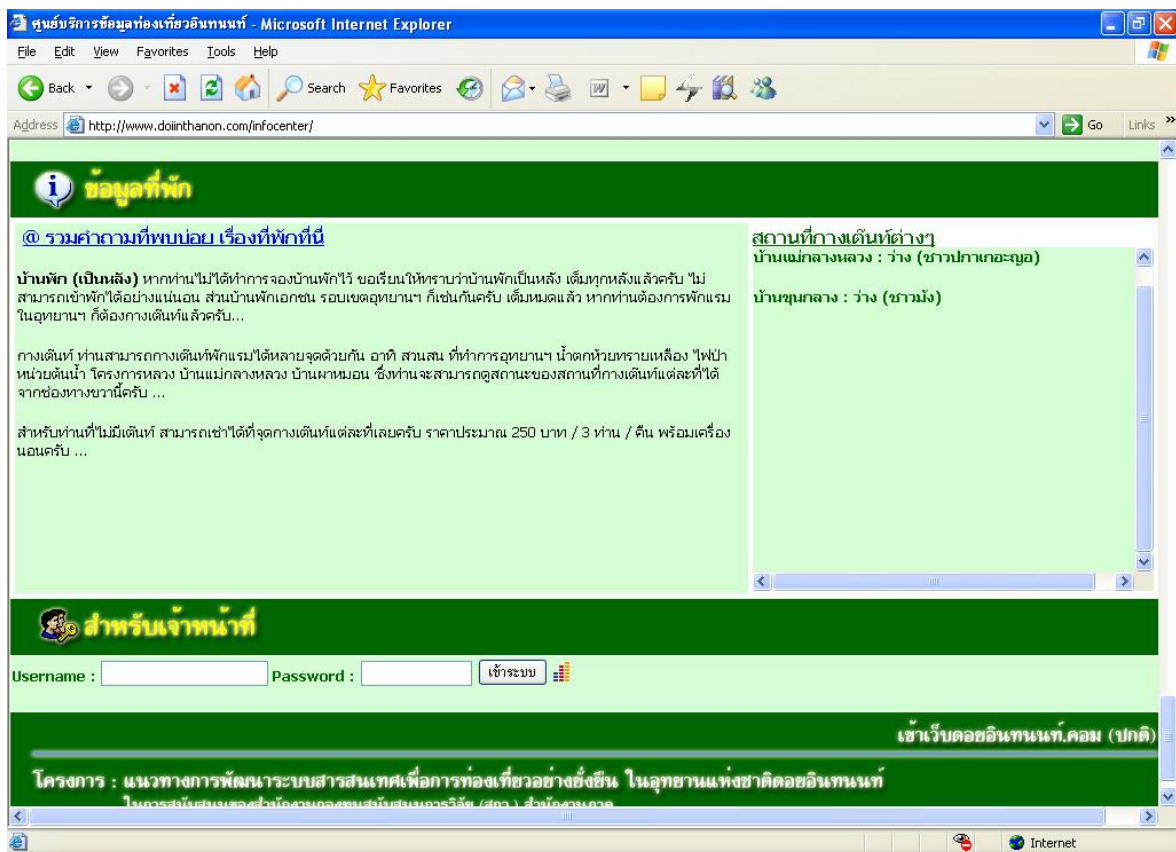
ศูนย์บริการข้อมูลท่องเที่ยวอินทนนท์ - Microsoft Internet Explorer

File Edit View Favorites Tools Help

Back Search Favorites

Address http://www.doiinthanon.com/infocenter/ Go Links »

ข้อมูลที่พัก

@ รวมคำถามที่พบบ่อย เรื่องที่พักที่นี่

บ้านพัก (เป็นหลัง) หากท่านไม่ได้ทำการจองบ้านพักไว้ ขอเรียนให้ทราบว่าบ้านพักเป็นหลัง เต็มทุกหลังแล้วครับ ไม่สามารถเข้าพักได้อย่างแน่นอน ส่วนบ้านพักเอกชน รอบเขตอุทยานฯ ก็เช่นกันครับ เต็มหมดแล้ว หากท่านต้องการพักแรมในอุทยานฯ ก็ต้องกางเต็นท์แล้วครับ...

กางเต็นท์ ท่านสามารถกางเต็นท์พักแรมได้หลายจุดด้วยกัน อาทิ สวนสน ที่ทำการอุทยานฯ น้ำตกห้วยทรายเหลือง ไฟป่า หน่วยต้นน้ำ โครงการหลวง บ้านแม่กลางหลวง บ้านผาหมอน ซึ่งท่านจะสามารถดูสถานะของสถานที่กางเต็นท์แต่ละที่ได้จากช่องทางขวานี้ครับ ...

สำหรับท่านที่ไม่มีเต็นท์ สามารถเช่าได้ที่จุดกางเต็นท์แต่ละที่เลยครับ ราคาประมาณ 250 บาท / 3 ท่าน / คืน พร้อมเครื่องนอนครับ ...

สถานที่กางเต็นท์ต่างๆ
บ้านแม่กลางหลวง : ว่าง (ชาวปกาเกอะญอ)

บ้านขุนกลาง : ว่าง (ชาวม้ง)

สำหรับเจ้าหน้าที่

Username : Password : เข้าระบบ

เข้าเว็บดอยอินทนนท์.คอม (ปกติ)

โครงการ : แนวทางการพัฒนาระบบสารสนเทศเพื่อการท่องเที่ยวอย่างยั่งยืน ในอุทยานแห่งชาติดอยอินทนนท์
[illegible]

Internet